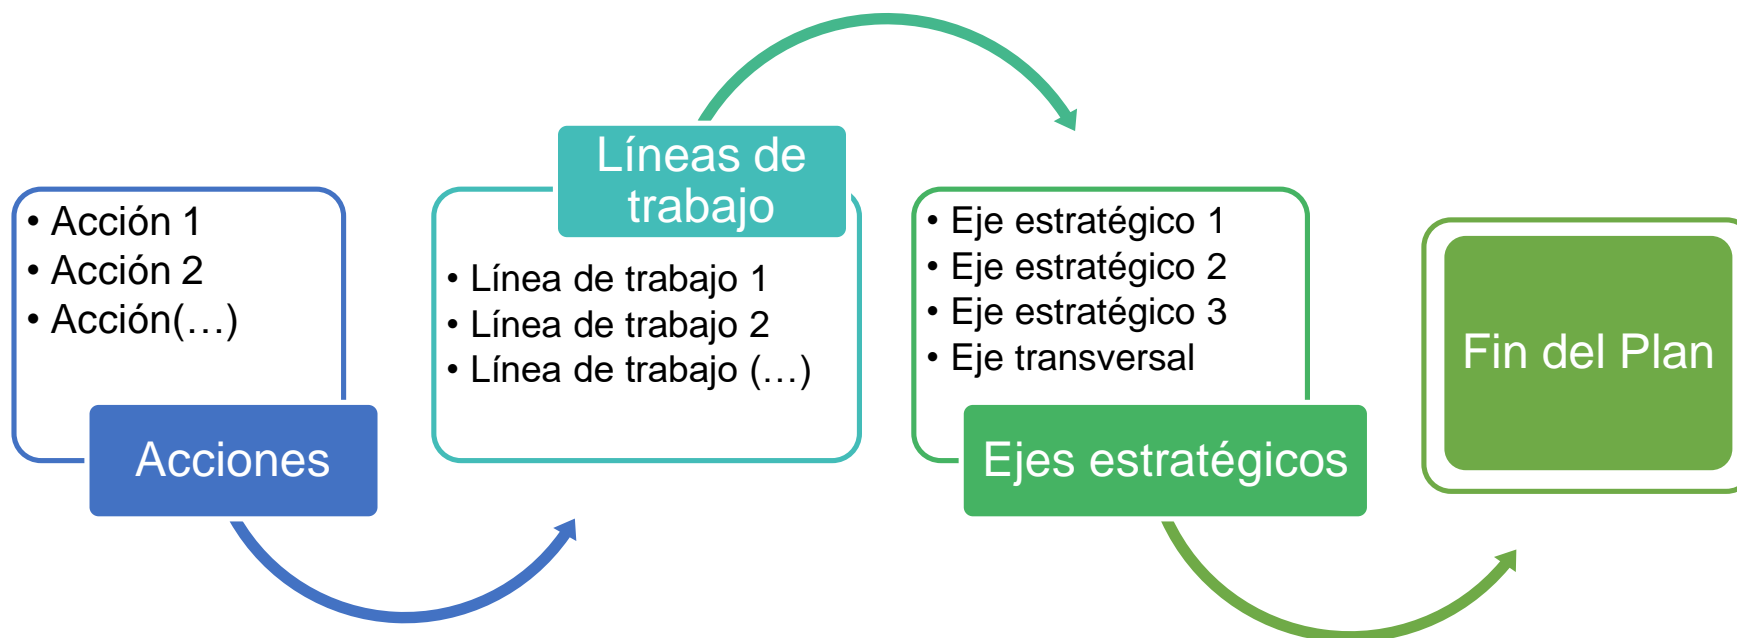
• Acción 1
• Acción 2
• Acción(…)

Acciones

Líneas de trabajo

• Línea de trabajo 1
• Línea de trabajo 2
• Línea de trabajo (…)

• Eje estratégico 1
• Eje estratégico 2
• Eje estratégico 3
• Eje transversal

Ejes estratégicos

Fin del Plan